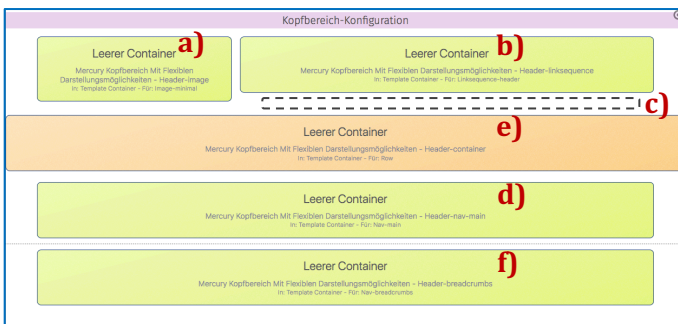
Kopfbereich-Konfiguration

Leerer Container a)
Mercury Kopfbereich Mit Flexiblen Darstellungsmöglichkeiten - Header-image
In: Template Container - Für: Image-minimal

Leerer Container b)
Mercury Kopfbereich Mit Flexiblen Darstellungsmöglichkeiten - Header-linksequence
In: Template Container - Für: Linksequence-header

c)

Leerer Container e)
Mercury Kopfbereich Mit Flexiblen Darstellungsmöglichkeiten - Header-container
In: Template Container - Für: Row

Leerer Container d)
Mercury Kopfbereich Mit Flexiblen Darstellungsmöglichkeiten - Header-nav-main
In: Template Container - Für: Nav-main

Leerer Container f)
Mercury Kopfbereich Mit Flexiblen Darstellungsmöglichkeiten - Header-breadcrumbs
In: Template Container - Für: Nav-breadcrumbs